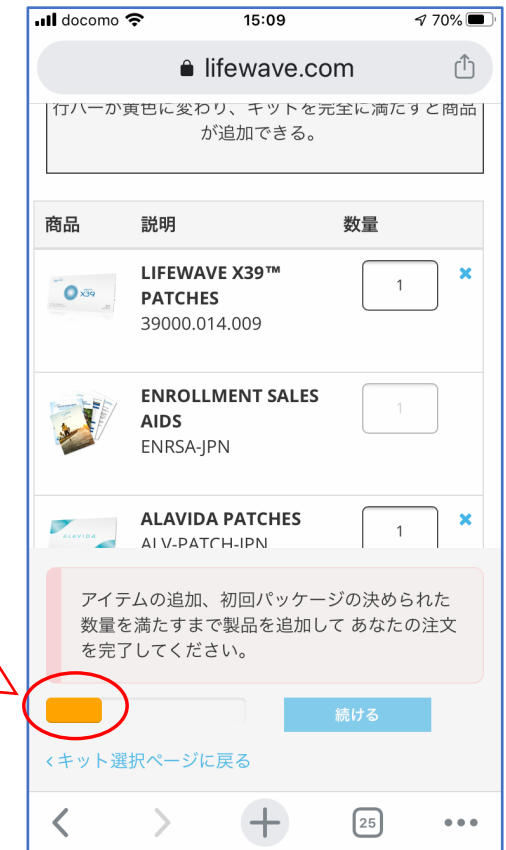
docomo 15:09 70%

lifewave.com

行バーが黄色に変わり、キットを完全に満たすと商品が追加できる。

| 商品 | 説明 | 数量 |
|---|---|---|
| | LIFEWAVE X39™ PATCHES 39000.014.009 | 1 |
| | ENROLLMENT SALES AIDS ENRSA-JPN | 1 |
| | ALAVIDA PATCHES ALV-PATCH-JPN | 1 |

アイテムの追加、初回パッケージの決められた数量を満たすまで製品を追加して あなたの注文を完了してください。

続ける

‹キット選択ページに戻る

25